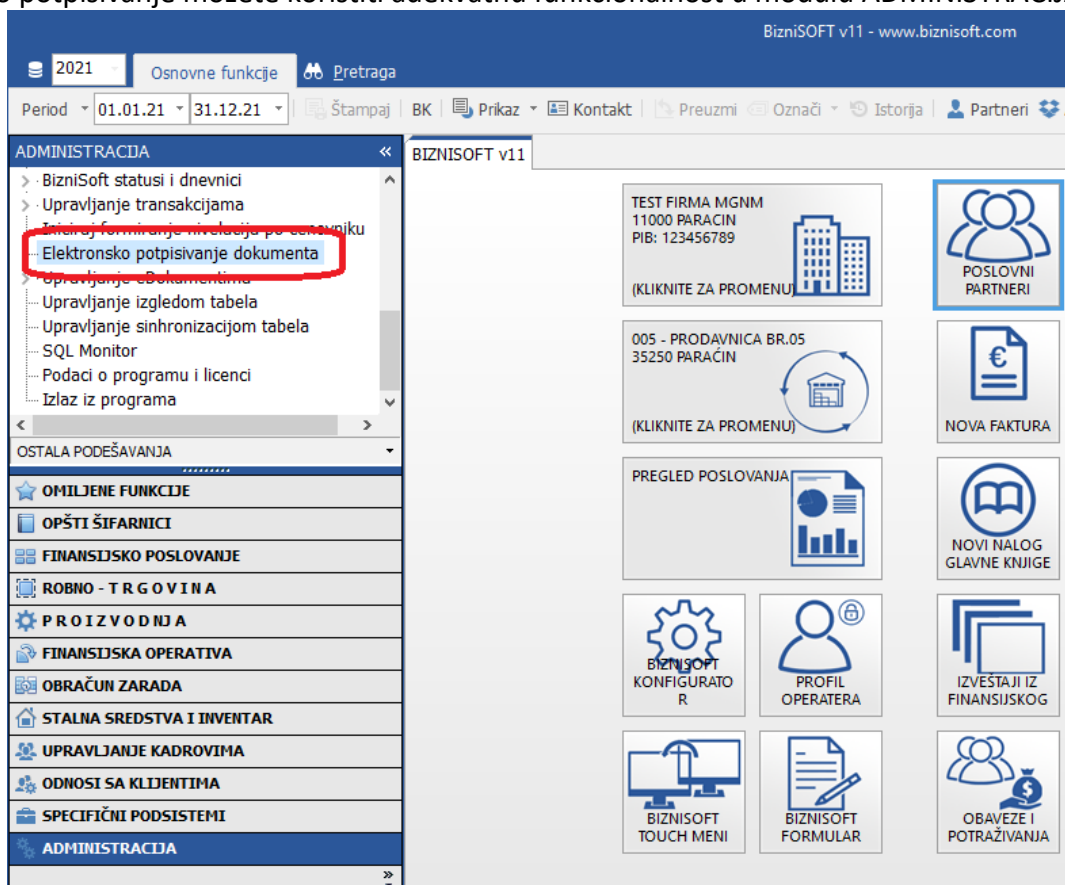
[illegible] potpisivanje možete koristiti adekvatnu funkcionalnost u modulu ADMINISTRACIJA

BizniSOFT v11 - www.biznisoft.com

2021 | Osnovne funkcije | Pretraga

Period 01.01.21 31.12.21 | Štampaj | BK | Prikaz | Kontakt | Preuzmi | Označi | Istorija | Partneri

ADMINISTRACIJA «

BizniSoft statusi i dnevnici
Upravljanje transakcijama
Iniciraj formiranje nivelacija po cenovniku
Elektronsko potpisivanje dokumenta
Upravljanje eDokumentima
Upravljanje izgledom tabela
Upravljanje sinhronizacijom tabela
SQL Monitor
Podaci o programu i licenci
Izlaz iz programa

OSTALA PODEŠAVANJA

OMILJENE FUNKCIJE
OPŠTI ŠIFARNICI
FINANSIJSKO POSLOVANJE
ROBNO - T R G O V I N A
P R O I Z V O D N J A
FINANSIJSKA OPERATIVA
OBRAČUN ZARADA
STALNA SREDSTVA I INVENTAR
UPRAVLJANJE KADROVIMA
ODNOSI SA KLIJENTIMA
SPECIFIČNI PODSISTEMI
ADMINISTRACIJA

BIZNISOFT v11

TEST FIRMA MGNM
11000 PARACIN
PIB: 123456789
(KLIKNITE ZA PROMENU)

POSLOVNI PARTNERI

005 - PRODAVNICA BR.05
35250 PARAĆIN
(KLIKNITE ZA PROMENU)

NOVA FAKTURA

PREGLED POSLOVANJA

NOVI NALOG GLAVNE KNJIGE

BIZNISOFT KONFIGURATOR

PROFIL OPERATERA

IZVEŠTAJI IZ FINANSIJSKOG

BIZNISOFT TOUCH MENI

BIZNISOFT FORMULAR

OBAVEZE I POTRAŽIVANJA